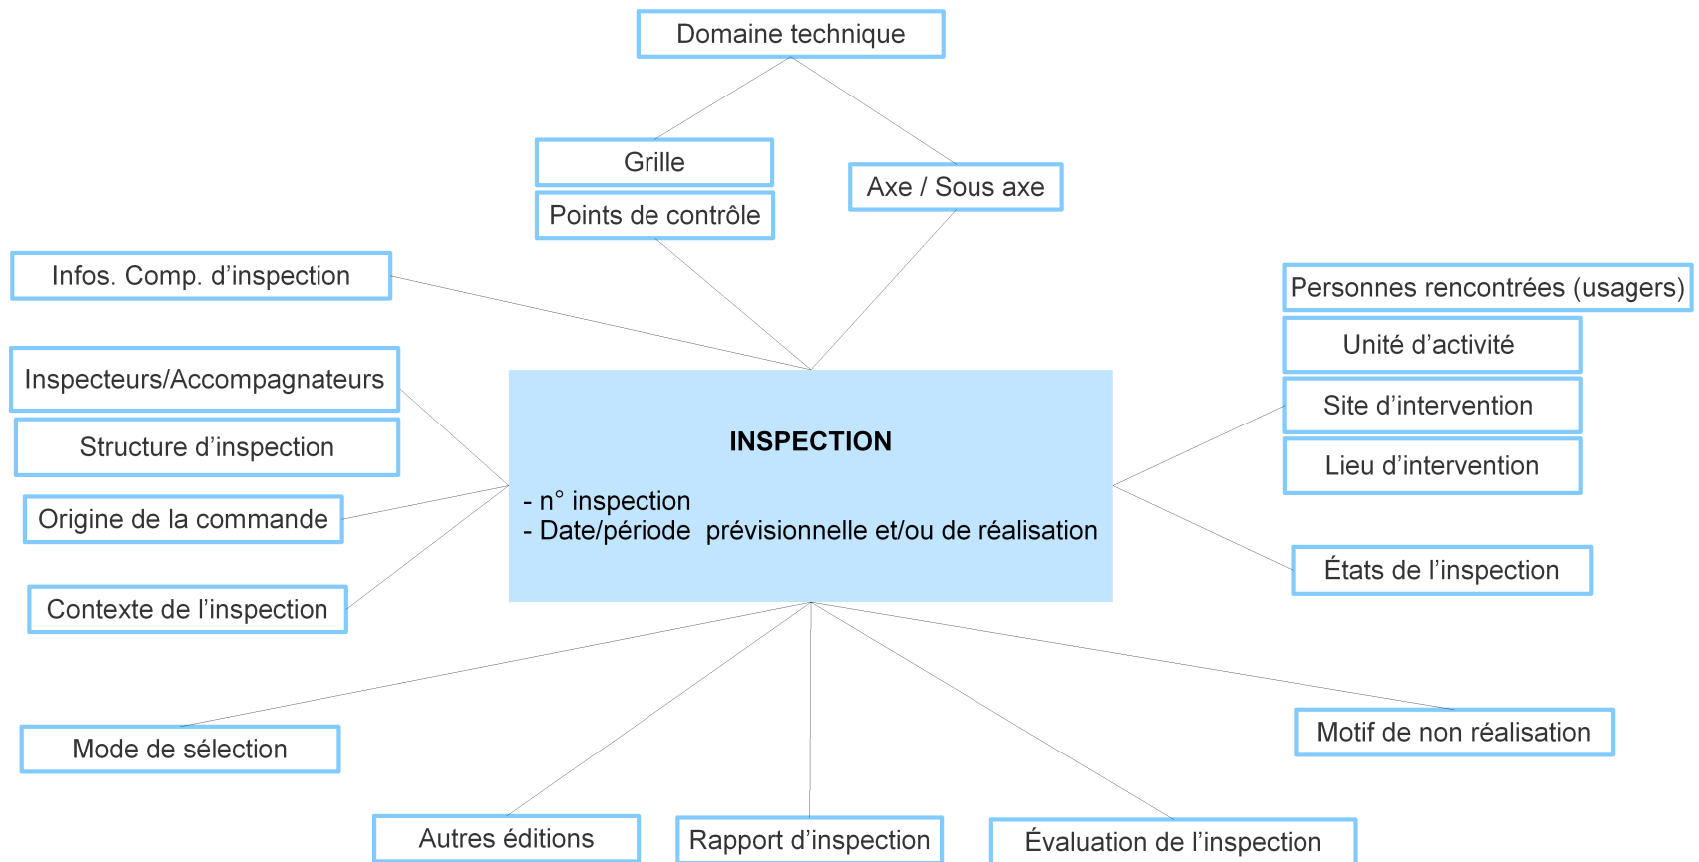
Domaine technique

Grille

Points de contrôle

Axe / Sous axe

Infos. Comp. d’inspection

Personnes rencontrées (usagers)

Unité d’activité

Site d’intervention

Lieu d’intervention

Inspecteurs/Accompagnateurs

Structure d’inspection

Origine de la commande

Contexte de l’inspection

INSPECTION

- n° inspection
- Date/période prévisionnelle et/ou de réalisation

États de l’inspection

Mode de sélection

Motif de non réalisation

Autres éditions

Rapport d’inspection

Évaluation de l’inspection